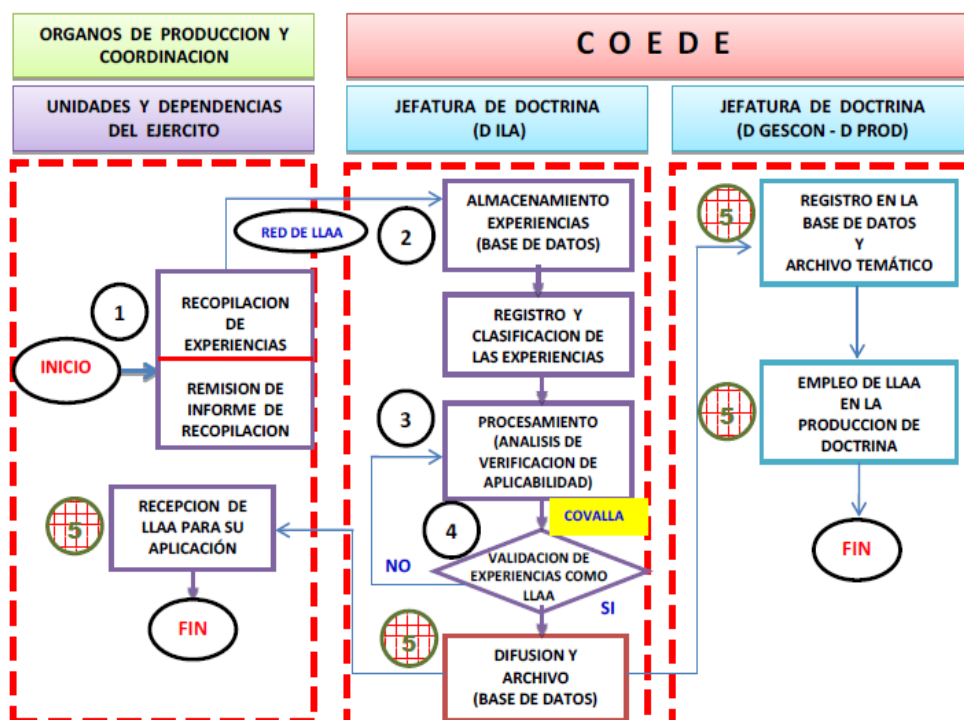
ORGANOS DE PRODUCCION Y COORDINACION

C O E D E

UNIDADES Y DEPENDENCIAS DEL EJERCITO

JEFATURA DE DOCTRINA (D ILA)

JEFATURA DE DOCTRINA (D GESCON - D PROD)

RED DE LLAA

2

ALMACENAMIENTO EXPERIENCIAS (BASE DE DATOS)

5

REGISTRO EN LA BASE DE DATOS Y ARCHIVO TEMÁTICO

1

RECOPILACION DE EXPERIENCIAS

REMISION DE INFORME DE RECOPILACION

INICIO

REGISTRO Y CLASIFICACION DE LAS EXPERIENCIAS

3

PROCESAMIENTO (ANALISIS DE VERIFICACION DE APLICABILIDAD)

5

EMPLEO DE LLAA EN LA PRODUCCION DE DOCTRINA

5

RECEPCION DE LLAA PARA SU APLICACIÓN

COVALLA

4

VALIDACION DE EXPERIENCIAS COMO LLAA

NO

SI

FIN

FIN

5

DIFUSION Y ARCHIVO (BASE DE DATOS)